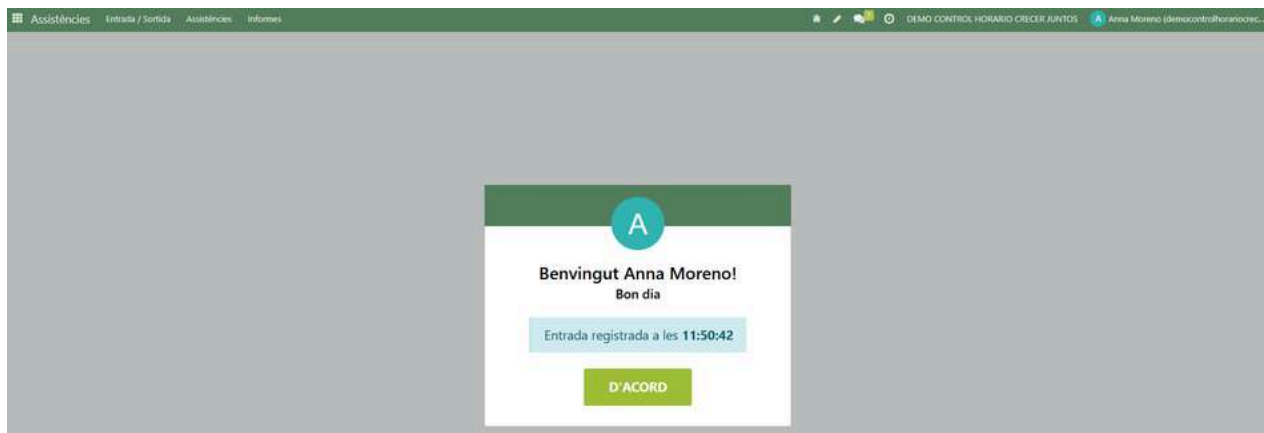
Assistències Entrada / Sortida Assistències Informes

DEMO CONTROL HORARIO CRECER JUNTOS A Anna Moreno (democontrolhorariocrec...

A

Benvingut Anna Moreno!
Bon dia

Entrada registrada a les 11:50:42

D'ACORD